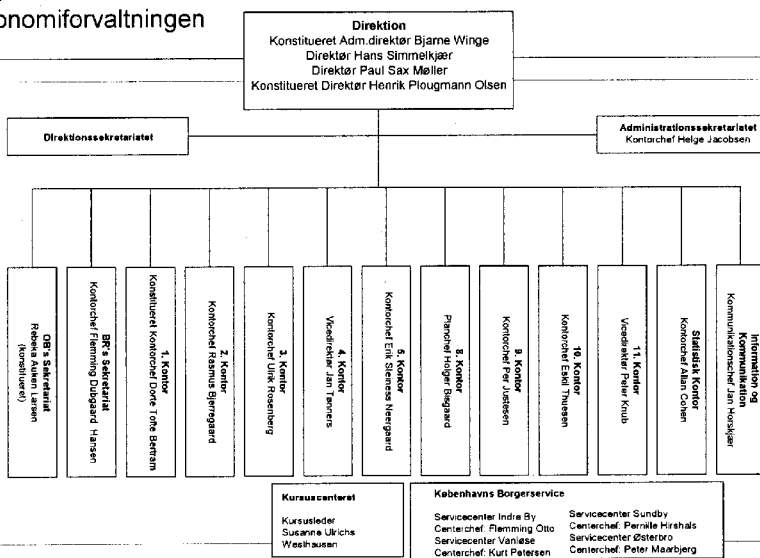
onomiforvaltningen

Direktion
Konstitueret Adm.direktør Bjarne Winge
Direktør Hans Simmelkjær
Direktør Paul Sax Møller
Konstitueret Direktør Henrik Plougmann Olsen

Direktionssekretariatet

Administrationssekretariatet
Kontorchef Helge Jacobsen

OB's Sekretariat
Rebekka Auken Larsen
(konstitueret)

BR's Sekretariat
Kontorchef Flemming Dubgaard Hansen

1. Kontor
Konstitueret Kontorchef Dorte Tofte Bertram

2. Kontor
Kontorchef Rasmus Bjerregaard

3. Kontor
Kontorchef Ulrik Rosenberg

4. Kontor
Vicedirektør Jan Tanners

5. Kontor
Kontorchef Erik Steiness Nørgaard

8. Kontor
Planchef Holger Bisgaard

9. Kontor
Kontorchef Per Justesen

10. Kontor
Kontorchef Eskil Thuesen

11. Kontor
Vicedirektør Peter Knub

Statistisk Kontor
Kontorchef Allan Cohen

Information og Kommunikation
Kommunikationschef Jan Horskjær

Kursuscenteret
Kursusleder
Susanne Ulrichs
Westhausen

Københavns Borgerservice
Servicecenter Indre By
Centerchef: Flemming Otto
Servicecenter Vanløse
Centerchef: Kurt Petersen
Servicecenter Sundby
Centerchef: Pernille Hirshals
Servicecenter Østerbro
Centerchef: Peter Maarbjerg